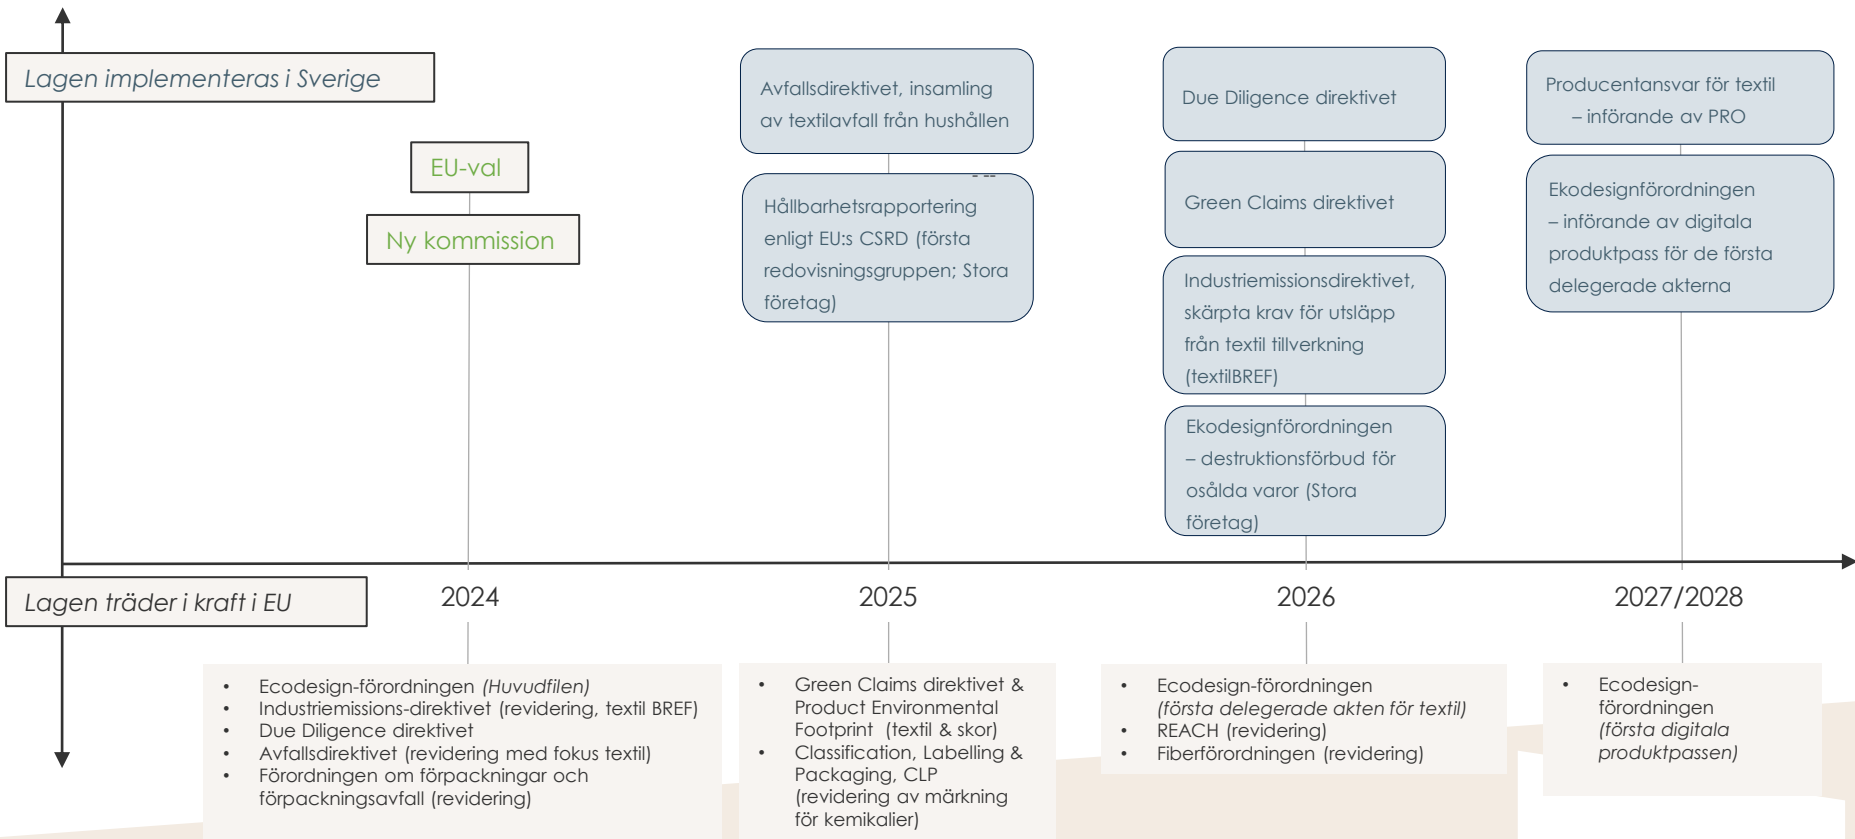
Lagen implementeras i Sverige

EU-val

Ny kommission

Avfallsdirektivet, insamling av textilavfall från hushållen

Hållbarhetsrapportering enligt EU:s CSRD (första redovisningsgruppen; Stora företag)

Due Diligence direktivet

Green Claims direktivet

Industriemissionsdirektivet, skärpta krav för utsläpp från textil tillverkning (textilBREF)

Ekodesignförordningen – destruktionsförbud för osålda varor (Stora företag)

Producentansvar för textil – införande av PRO

Ekodesignförordningen – införande av digitala produktpass för de första delegerade akterna

Lagen träder i kraft i EU

2024

2025

2026

2027/2028

- Ecodesign-förordningen *(Huvudfilen)*
- Industriemissions-direktivet (revidering, textil BREF)
- Due Diligence direktivet
- Avfallsdirektivet (revidering med fokus textil)
- Förordningen om förpackningar och förpackningsavfall (revidering)

- Green Claims direktivet & Product Environmental Footprint (textil & skor)
- Classification, Labelling & Packaging, CLP (revidering av märkning för kemikalier)

- Ecodesign-förordningen *(första delegerade akten för textil)*
- REACH (revidering)
- Fiberförordningen (revidering)

- Ecodesign-förordningen *(första digitala produktpassen)*